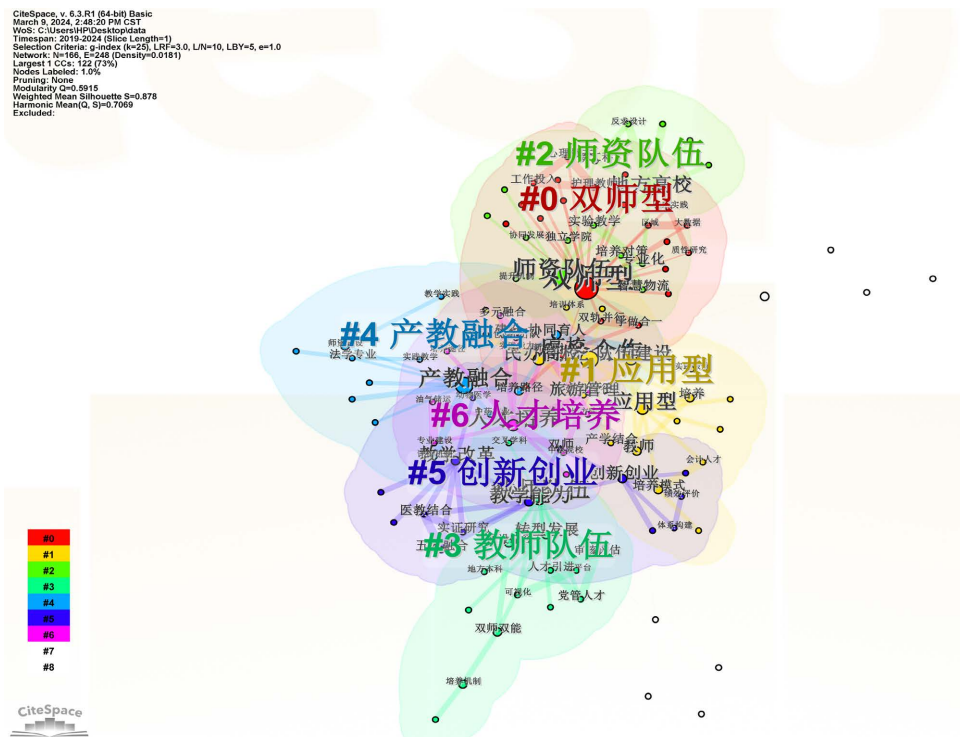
CiteSpace, v. 6.3.R1 (64-bit) Basic
March 9, 2024, 2:48:20 PM CST
WoS: C:\Users\HP\Desktop\data
Timespan: 2019-2024 (Slice Length=1)
Selection Criteria: g-index (k=25), LRF=3.0, L/N=10, LBY=5, e=1.0
Network: N=166, E=248 (Density=0.0181)
Largest 1 CCs: 122 (73%)
Nodes Labeled: 1.0%
Pruning: None
Modularity Q=0.5915
Weighted Mean Silhouette S=0.878
Harmonic Mean(Q, S)=0.7069
Excluded:

反思设计
#2 师资队伍
工作投入
护理教育
地方高校
#0 双师型
实验教学
独立学院
协同发展
培养对策
质性研究
师资队伍
双师型
专业化
智慧物流
培训体系
多元融合
双轨并行
协同育人
#4 产教融合
民办高校
校企合作
建设
法学专业
师范专业
教学实践
实践教学
#1 应用型
产教融合
旅游管理
应用型
培养
路径
#6 人才培养
专业建设
教学改革
双师
产学结合
教师
#5 创新创业
创新创业
会计人才
培养模式
教学能力
医教结合
体系构建
实证研究
转型发展
#3 教师队伍
人才引进
党管人才
地方本科
双师双能
培养机制
#0
#1
#2
#3
#4
#5
#6
#7
#8
CiteSpace